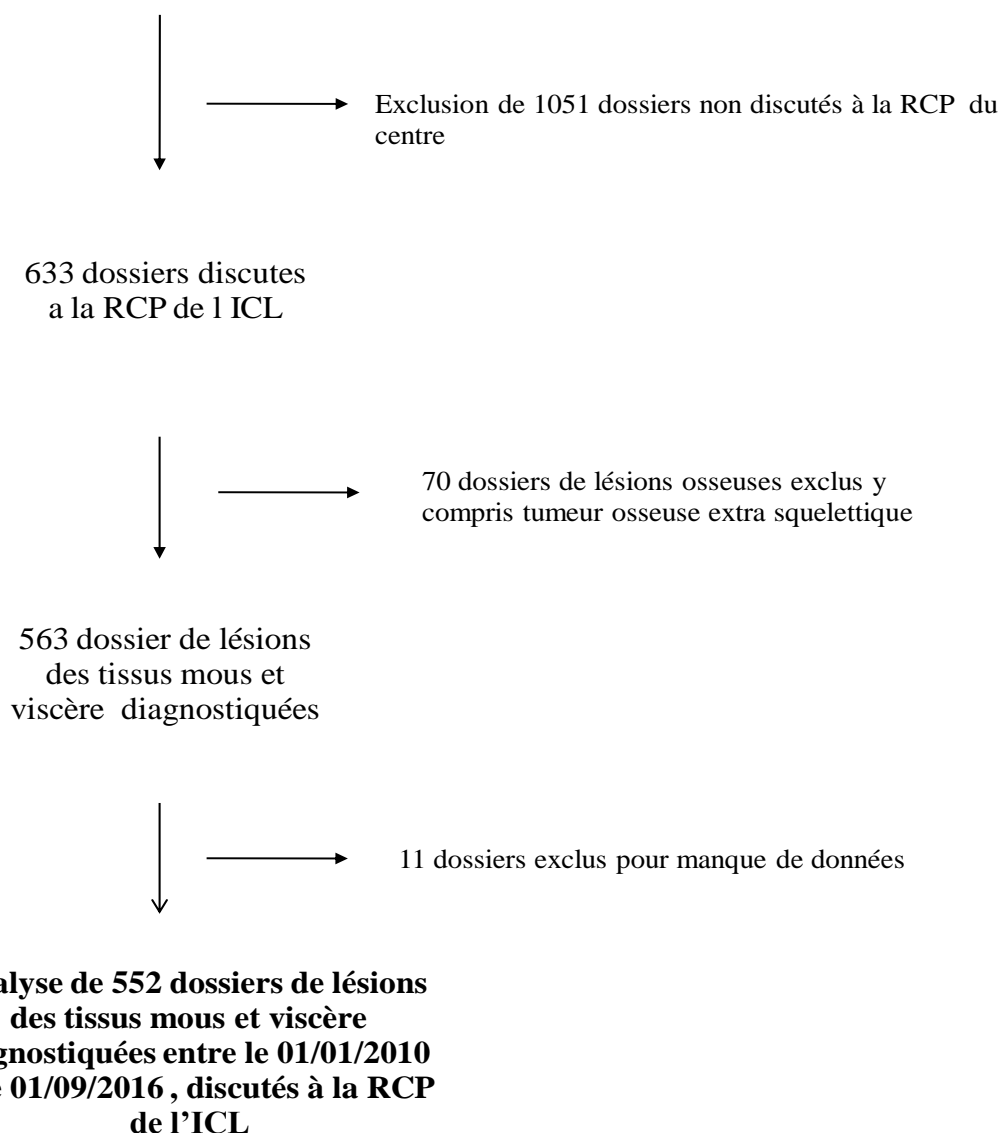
Exclusion de 1051 dossiers non discutés à la RCP du centre

633 dossiers discutes a la RCP de l ICL

70 dossiers de lésions osseuses exclus y compris tumeur osseuse extra squelettique

563 dossier de lésions des tissus mous et viscère diagnostiquées

11 dossiers exclus pour manque de données

**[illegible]alyse de 552 dossiers de lésions des tissus mous et viscère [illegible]gnostiquées entre le 01/01/2010 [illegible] 01/09/2016 , discutés à la RCP de l'ICL**